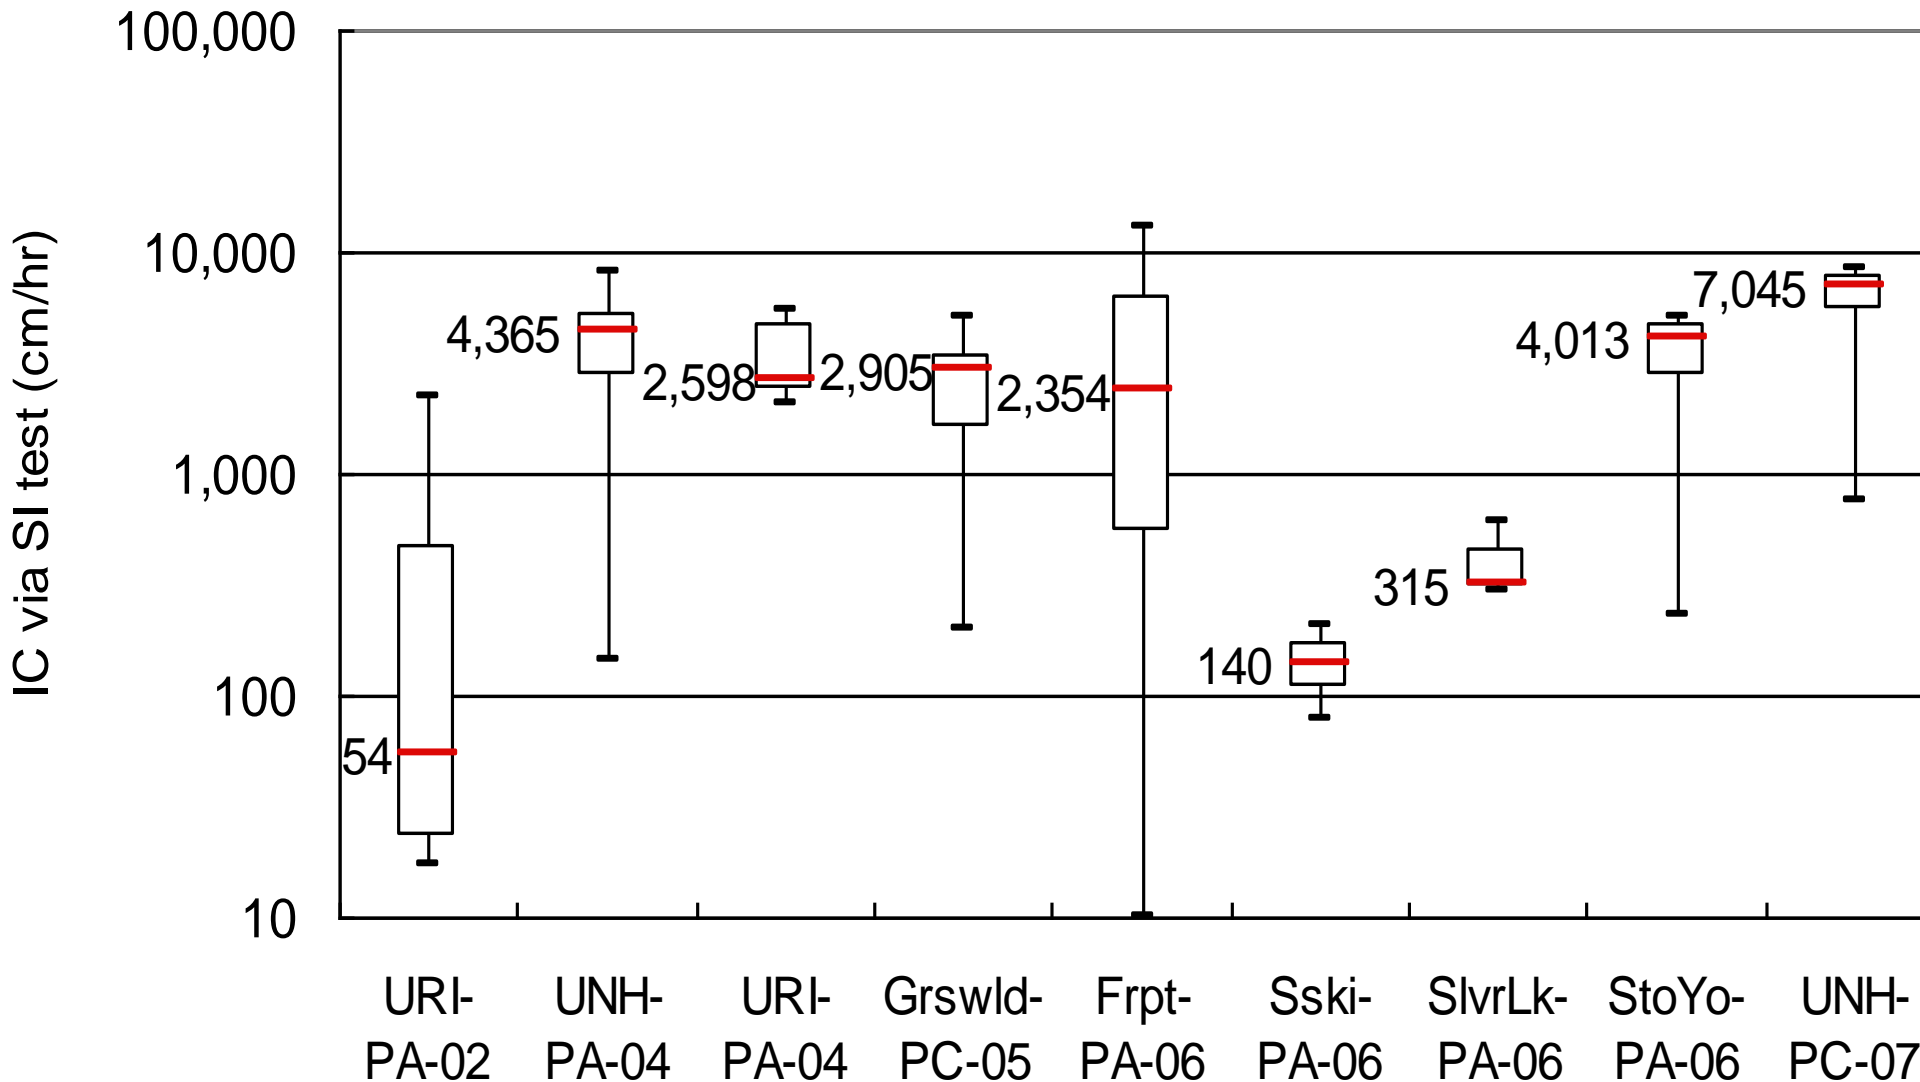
IC via SI test (cm/hr)

100,000
10,000
1,000
100
10

54
4,365
2,598
2,905
2,354
140
315
4,013
7,045

URI-PA-02
UNH-PA-04
URI-PA-04
Grswld-PC-05
Frpt-PA-06
Sski-PA-06
SlvrLk-PA-06
StoYo-PA-06
UNH-PC-07